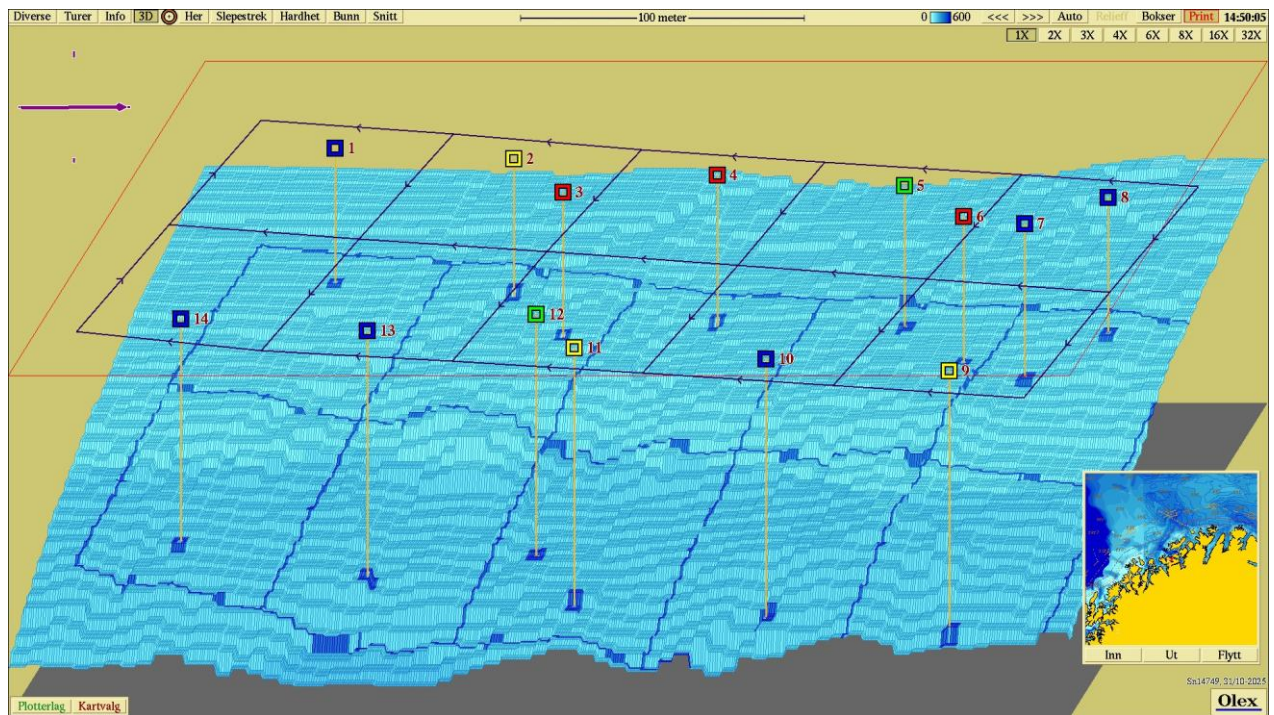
Diverse Turer Info 3D Her Slepestrek Hardhet Bunn Snitt

100 meter

0 600 <<< >>> Auto Relieff Bokser Print 14:50:05

1X 2X 3X 4X 6X 8X 16X 32X

1 2 3 4 5 6 7 8

14 13 12 11 10 9

Inn Ut Flytt

Sn14749, 31/10-2025

Olex

Plotterlag Kartvalg